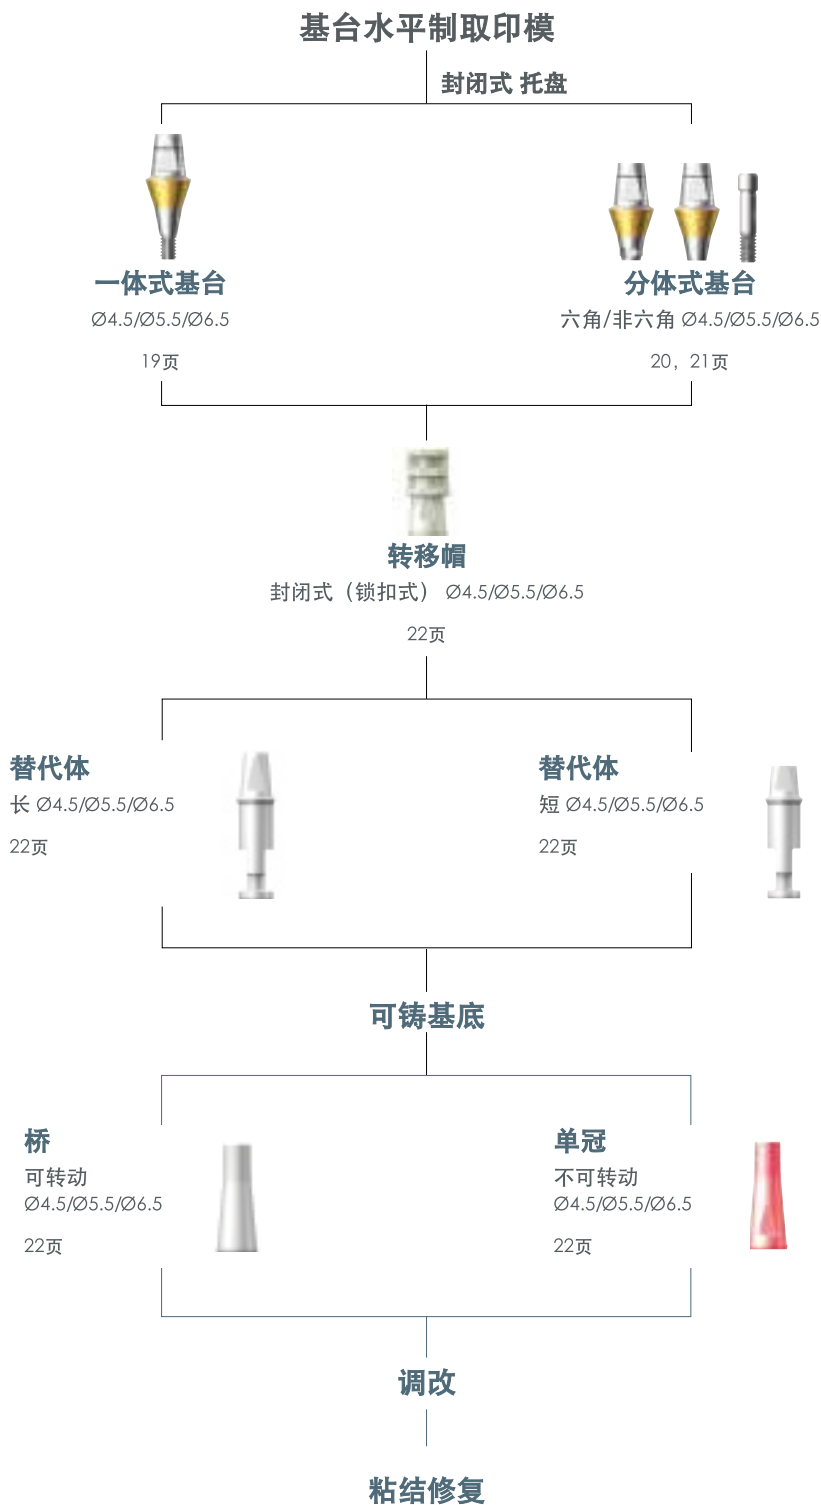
基台水平制取印模

封闭式 托盘

一体式基台
Ø4.5/Ø5.5/Ø6.5
19页

分体式基台
六角/非六角 Ø4.5/Ø5.5/Ø6.5
20，21页

转移帽
封闭式（锁扣式） Ø4.5/Ø5.5/Ø6.5
22页

替代体
长 Ø4.5/Ø5.5/Ø6.5
22页

替代体
短 Ø4.5/Ø5.5/Ø6.5
22页

可铸基底

桥
可转动
Ø4.5/Ø5.5/Ø6.5
22页

单冠
不可转动
Ø4.5/Ø5.5/Ø6.5
22页

调改

粘结修复